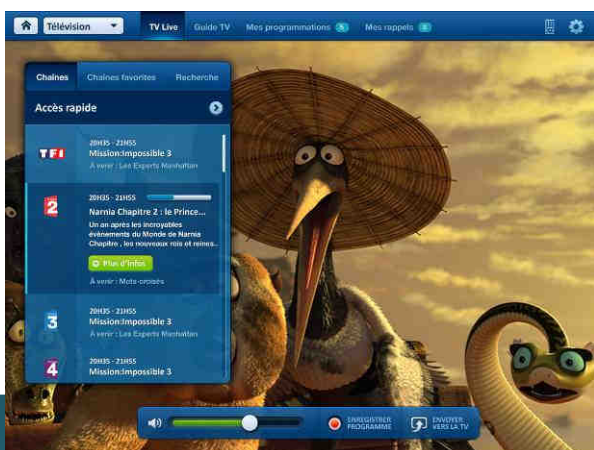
Télévision

TV Live Guide TV Mes programmations 5 Mes rappels 3

Chaînes Chaînes favorites Recherche

Accès rapide

TF1
20H35 - 21H55
Mission:Impossible 3
À venir : Les Experts Manhattan

2
20H35 - 21H55
Narnia Chapitre 2 : le Prince...
Un an après les incroyables événements du Monde de Narnia Chapitre , les nouveaux rois et reines...
Plus d'infos
À venir : Mots-croisés

3
20H35 - 21H55
Mission:Impossible 3
À venir : Les Experts Manhattan

4
20H35 - 21H55
Mission:Impossible 3

ENREGISTRER PROGRAMME

ENVOYER VERS LA TV